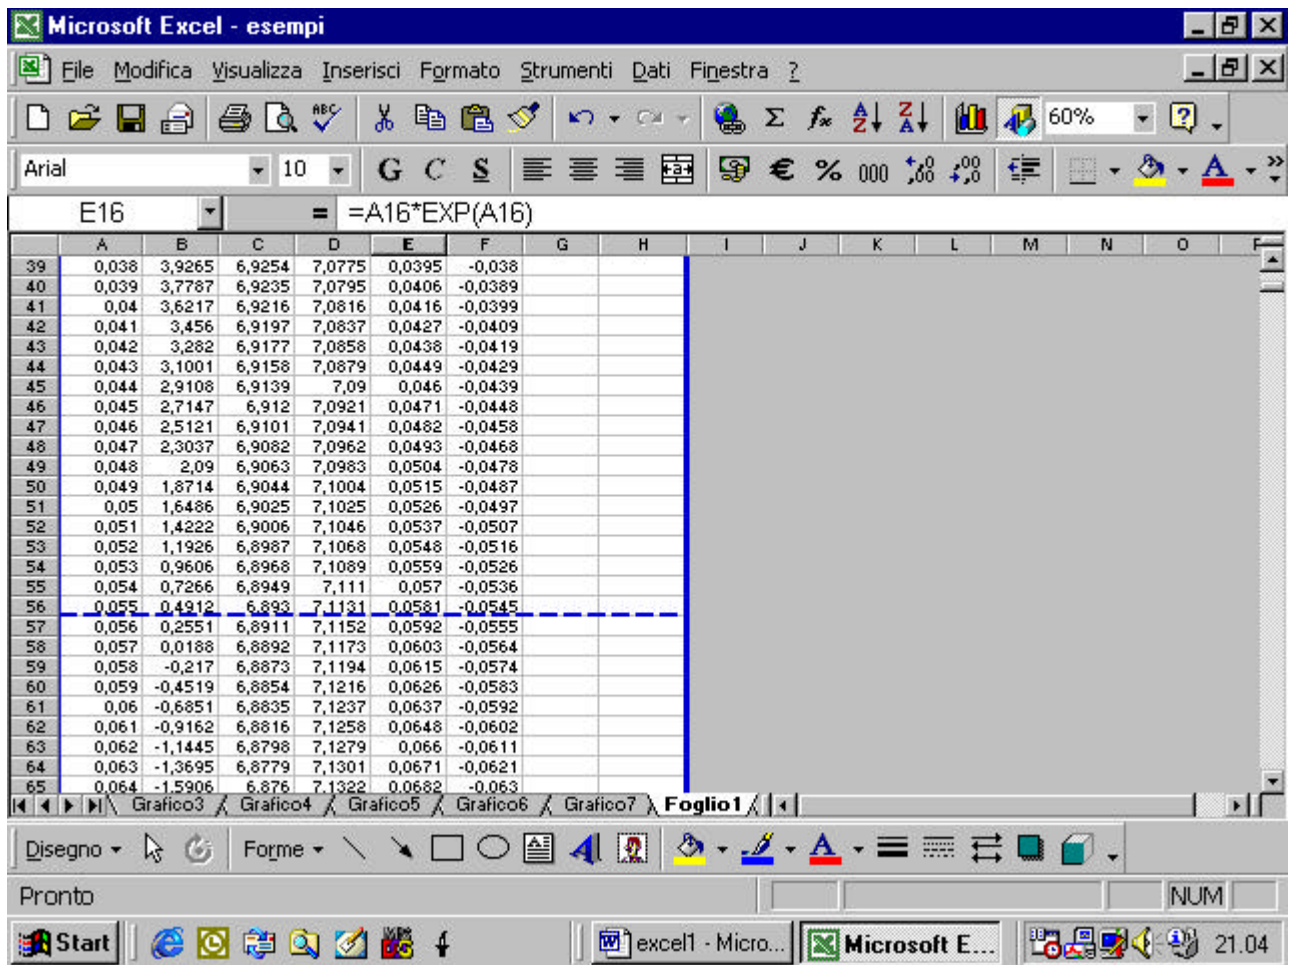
Microsoft Excel - esempi

File Modifica Visualizza Inserisci Formato Strumenti Dati Finestra ?

60%

Arial 10 G C S € % 000

E16 = =A16*EXP(A16)

| | A | B | C | D | E | F | G | H | I | J | K | L | M | N | O |
|---|---|---|---|---|---|---|---|---|---|---|---|---|---|---|---|
| 39 | 0,038 | 3,9265 | 6,9254 | 7,0775 | 0,0395 | -0,038 | | | | | | | | | |
| 40 | 0,039 | 3,7787 | 6,9235 | 7,0795 | 0,0406 | -0,0389 | | | | | | | | | |
| 41 | 0,04 | 3,6217 | 6,9216 | 7,0816 | 0,0416 | -0,0399 | | | | | | | | | |
| 42 | 0,041 | 3,456 | 6,9197 | 7,0837 | 0,0427 | -0,0409 | | | | | | | | | |
| 43 | 0,042 | 3,282 | 6,9177 | 7,0858 | 0,0438 | -0,0419 | | | | | | | | | |
| 44 | 0,043 | 3,1001 | 6,9158 | 7,0879 | 0,0449 | -0,0429 | | | | | | | | | |
| 45 | 0,044 | 2,9108 | 6,9139 | 7,09 | 0,046 | -0,0439 | | | | | | | | | |
| 46 | 0,045 | 2,7147 | 6,912 | 7,0921 | 0,0471 | -0,0448 | | | | | | | | | |
| 47 | 0,046 | 2,5121 | 6,9101 | 7,0941 | 0,0482 | -0,0458 | | | | | | | | | |
| 48 | 0,047 | 2,3037 | 6,9082 | 7,0962 | 0,0493 | -0,0468 | | | | | | | | | |
| 49 | 0,048 | 2,09 | 6,9063 | 7,0983 | 0,0504 | -0,0478 | | | | | | | | | |
| 50 | 0,049 | 1,8714 | 6,9044 | 7,1004 | 0,0515 | -0,0487 | | | | | | | | | |
| 51 | 0,05 | 1,6486 | 6,9025 | 7,1025 | 0,0526 | -0,0497 | | | | | | | | | |
| 52 | 0,051 | 1,4222 | 6,9006 | 7,1046 | 0,0537 | -0,0507 | | | | | | | | | |
| 53 | 0,052 | 1,1926 | 6,8987 | 7,1068 | 0,0548 | -0,0516 | | | | | | | | | |
| 54 | 0,053 | 0,9606 | 6,8968 | 7,1089 | 0,0559 | -0,0526 | | | | | | | | | |
| 55 | 0,054 | 0,7266 | 6,8949 | 7,111 | 0,057 | -0,0536 | | | | | | | | | |
| 56 | 0,055 | 0,4912 | 6,893 | 7,1131 | 0,0581 | -0,0545 | | | | | | | | | |
| 57 | 0,056 | 0,2551 | 6,8911 | 7,1152 | 0,0592 | -0,0555 | | | | | | | | | |
| 58 | 0,057 | 0,0188 | 6,8892 | 7,1173 | 0,0603 | -0,0564 | | | | | | | | | |
| 59 | 0,058 | -0,217 | 6,8873 | 7,1194 | 0,0615 | -0,0574 | | | | | | | | | |
| 60 | 0,059 | -0,4519 | 6,8854 | 7,1216 | 0,0626 | -0,0583 | | | | | | | | | |
| 61 | 0,06 | -0,6851 | 6,8835 | 7,1237 | 0,0637 | -0,0592 | | | | | | | | | |
| 62 | 0,061 | -0,9162 | 6,8816 | 7,1258 | 0,0648 | -0,0602 | | | | | | | | | |
| 63 | 0,062 | -1,1445 | 6,8798 | 7,1279 | 0,066 | -0,0611 | | | | | | | | | |
| 64 | 0,063 | -1,3695 | 6,8779 | 7,1301 | 0,0671 | -0,0621 | | | | | | | | | |
| 65 | 0,064 | -1,5906 | 6,876 | 7,1322 | 0,0682 | -0,063 | | | | | | | | | |

Grafico3 Grafico4 Grafico5 Grafico6 Grafico7 Foglio1

Disegno Forme

Pronto NUM

Start excel1 - Micro... Microsoft E... 21.04